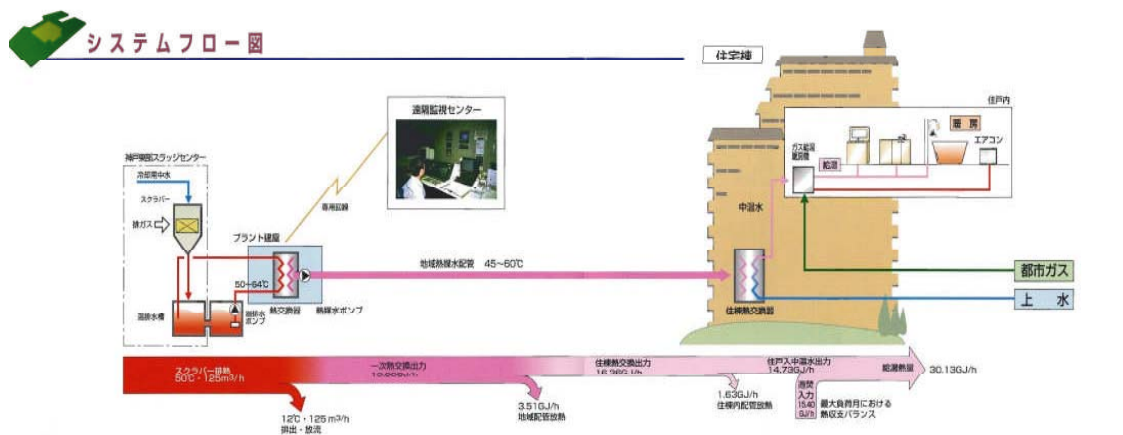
システムフロー図

住宅棟

住戸内

遠隔監視センター

暖房

ガス給湯暖房機

給湯

エアコン

中温水

神戸東部スラッジセンター

冷却用中水

スクラバー

排ガス

専用回線

プラント建屋

地域熱媒水配管　45~60℃

50~64℃

温排水槽

温排水ポンプ

熱交換器

熱媒水ポンプ

住棟熱交換器

都市ガス

上　水

スクラバー排熱 50℃・125m³/h

一次熱交換出力 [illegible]

住棟熱交換出力 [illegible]

住戸入中温水出力 14.73GJ/h

給湯熱量

30.13GJ/h

12℃・125m³/h 排出・放流

3.51GJ/h 地域配管放熱

1.63GJ/h 住棟内配管放熱

追焚入力 15.40GJ/h

最大負荷月における熱収支バランス